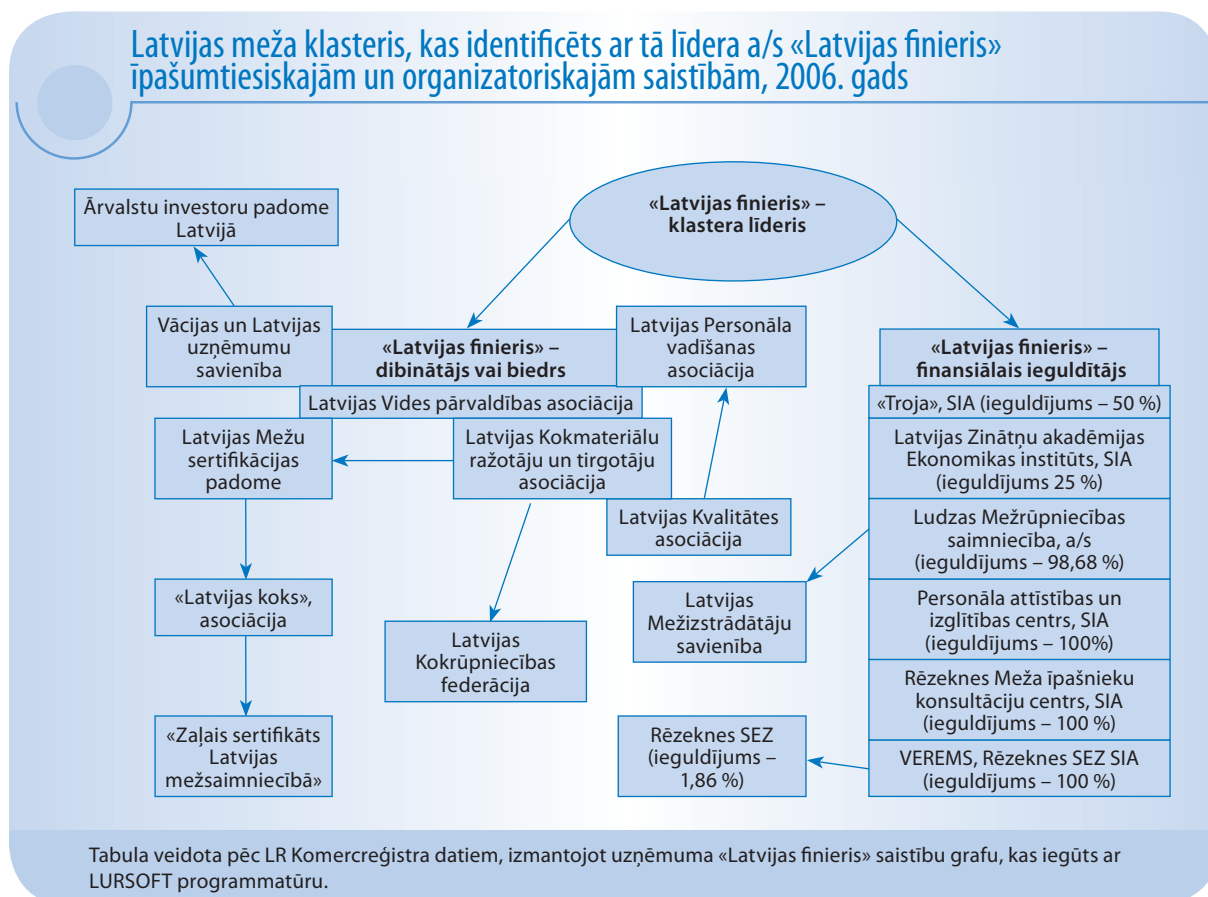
Latvijas meža klasteris, kas identificēts ar tā līdera a/s «Latvijas finieris» īpašumtiesiskajām un organizatoriskajām saistībām, 2006. gads

«Latvijas finieris» – klastera līderis

Ārvalstu investoru padome Latvijā

Vācijas un Latvijas uzņēmumu savienība

«Latvijas finieris» – dibinātājs vai biedrs

Latvijas Personāla vadīšanas asociācija

Latvijas Vides pārvaldības asociācija

Latvijas Mežu sertifikācijas padome

Latvijas Kokmateriālu ražotāju un tirgotāju asociācija

Latvijas Kvalitātes asociācija

«Latvijas koks», asociācija

Latvijas Kokrūpniecības federācija

«Zaļais sertifikāts Latvijas mežsaimniecībā»

«Latvijas finieris» – finansiālais ieguldītājs

«Troja», SIA (ieguldījums – 50 %)

Latvijas Zinātņu akadēmijas Ekonomikas institūts, SIA (ieguldījums 25 %)

Ludzas Mežrūpniecības saimniecība, a/s (ieguldījums – 98,68 %)

Latvijas Mežizstrādātāju savienība

Personāla attīstības un izglītības centrs, SIA (ieguldījums – 100%)

Rēzeknes Meža īpašnieku konsultāciju centrs, SIA (ieguldījums – 100 %)

Rēzeknes SEZ (ieguldījums – 1,86 %)

VEREMS, Rēzeknes SEZ SIA (ieguldījums – 100 %)

Tabula veidota pēc LR Komercreģistra datiem, izmantojot uzņēmuma «Latvijas finieris» saistību grafu, kas iegūts ar LURSOFT programmatūru.